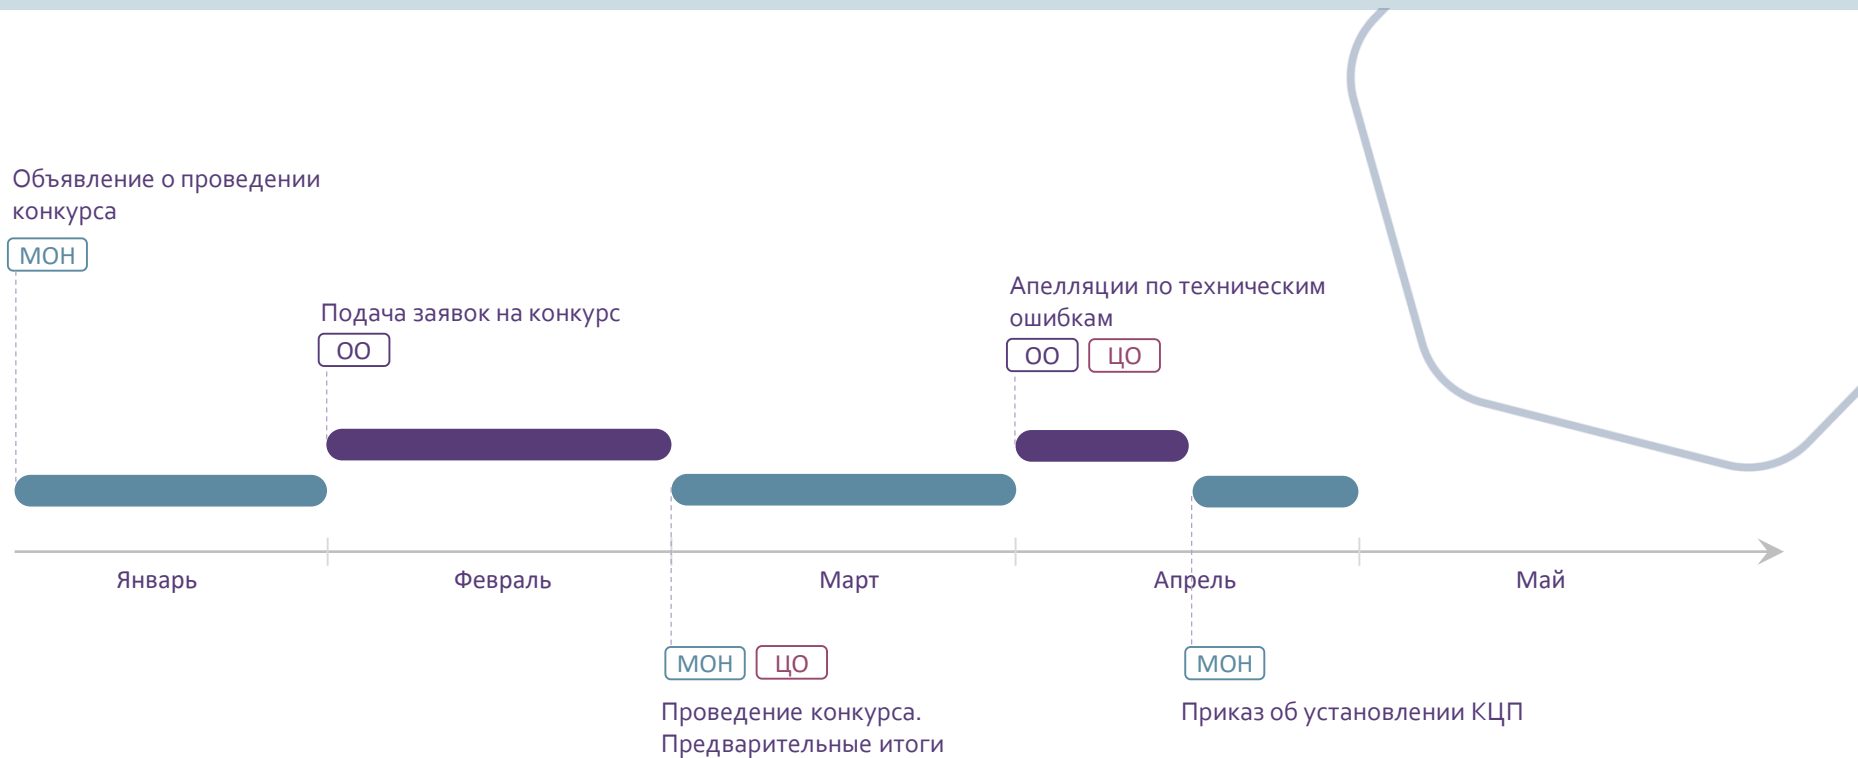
Объявление о проведении конкурса
МОН

Подача заявок на конкурс
ОО

Апелляции по техническим ошибкам
ОО ЦО

Январь Февраль Март Апрель Май

МОН ЦО
Проведение конкурса. Предварительные итоги

МОН
Приказ об установлении КЦП